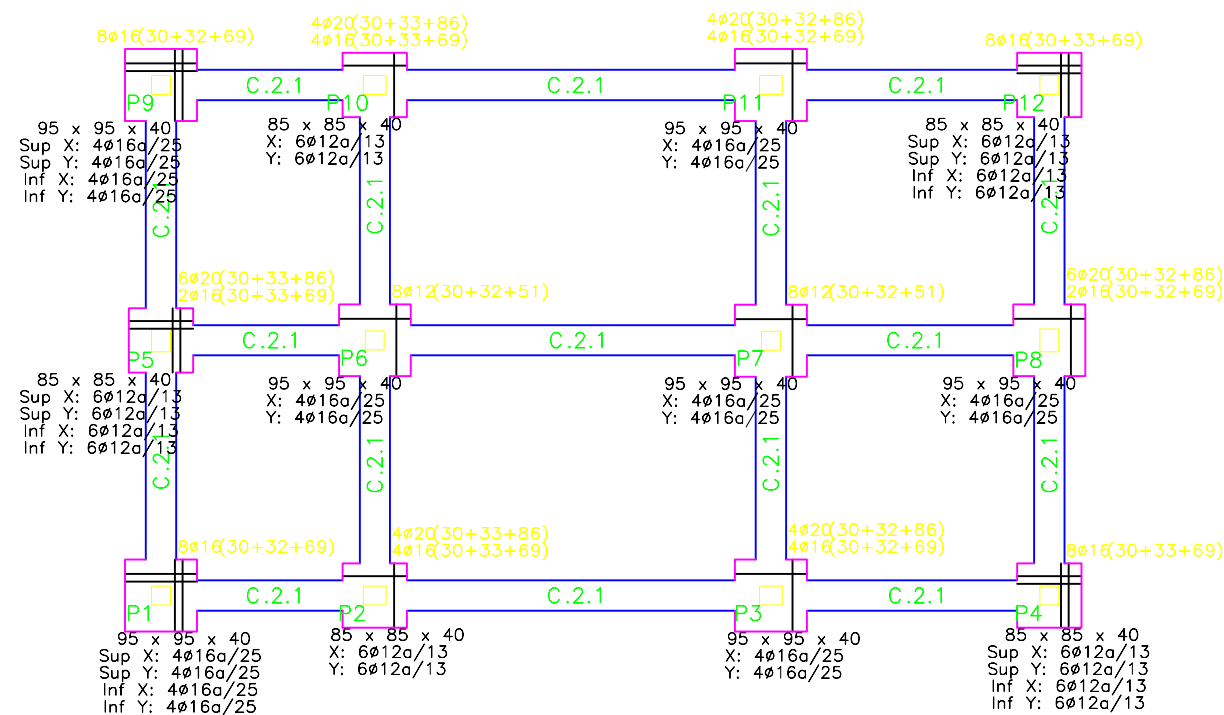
8ø16(30+32+69)

4ø20(30+33+86)
4ø16(30+33+69)

4ø20(30+32+86)
4ø16(30+32+69)

8ø16(30+33+69)

P9
C.2.1
P10
C.2.1
P11
C.2.1
P12

95 x 95 x 40
Sup X: 4ø16a/25
Sup Y: 4ø16a/25
Inf X: 4ø16a/25
Inf Y: 4ø16a/25

85 x 85 x 40
X: 6ø12a/13
Y: 6ø12a/13

95 x 95 x 40
X: 4ø16a/25
Y: 4ø16a/25

85 x 85 x 40
Sup X: 6ø12a/13
Sup Y: 6ø12a/13
Inf X: 6ø12a/13
Inf Y: 6ø12a/13

C.2.1
C.2.1
C.2.1
C.2.1

6ø20(30+33+86)
2ø16(30+33+69)

8ø12(30+32+51)

8ø12(30+32+51)

6ø20(30+32+86)
2ø16(30+32+69)

C.2.1
C.2.1
C.2.1

P5
P6
P7
P8

85 x 85 x 40
Sup X: 6ø12a/13
Sup Y: 6ø12a/13
Inf X: 6ø12a/13
Inf Y: 6ø12a/13

95 x 95 x 40
X: 4ø16a/25
Y: 4ø16a/25

95 x 95 x 40
X: 4ø16a/25
Y: 4ø16a/25

95 x 95 x 40
X: 4ø16a/25
Y: 4ø16a/25

C.2.1
C.2.1
C.2.1
C.2.1

8ø16(30+32+69)

4ø20(30+33+86)
4ø16(30+33+69)

4ø20(30+32+86)
4ø16(30+32+69)

8ø16(30+33+69)

C.2.1
C.2.1
C.2.1

P1
P2
P3
P4

95 x 95 x 40
Sup X: 4ø16a/25
Sup Y: 4ø16a/25
Inf X: 4ø16a/25
Inf Y: 4ø16a/25

85 x 85 x 40
X: 6ø12a/13
Y: 6ø12a/13

95 x 95 x 40
X: 4ø16a/25
Y: 4ø16a/25

85 x 85 x 40
Sup X: 6ø12a/13
Sup Y: 6ø12a/13
Inf X: 6ø12a/13
Inf Y: 6ø12a/13